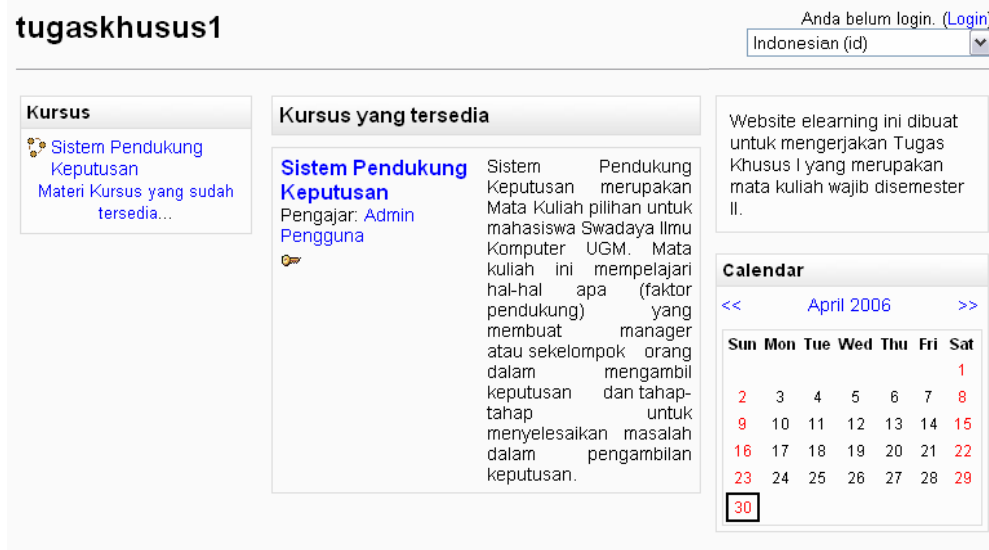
tugaskhusus1

Anda belum login. (Login)

Indonesian (id)

Kursus

Sistem Pendukung Keputusan

Materi Kursus yang sudah tersedia...

Kursus yang tersedia

Sistem Pendukung Keputusan

Pengajar: Admin Pengguna

Sistem Pendukung Keputusan merupakan Mata Kuliah pilihan untuk mahasiswa Swadaya Ilmu Komputer UGM. Mata kuliah ini mempelajari hal-hal apa (faktor pendukung) yang membuat manager atau sekelompok orang dalam mengambil keputusan dan tahap-tahap untuk menyelesaikan masalah dalam pengambilan keputusan.

Website elearning ini dibuat untuk mengerjakan Tugas Khusus I yang merupakan mata kuliah wajib disemester II.

Calendar

<< April 2006 >>

| Sun | Mon | Tue | Wed | Thu | Fri | Sat |
|---|---|---|---|---|---|---|
| | | | | | | 1 |
| 2 | 3 | 4 | 5 | 6 | 7 | 8 |
| 9 | 10 | 11 | 12 | 13 | 14 | 15 |
| 16 | 17 | 18 | 19 | 20 | 21 | 22 |
| 23 | 24 | 25 | 26 | 27 | 28 | 29 |
| 30 | | | | | | |